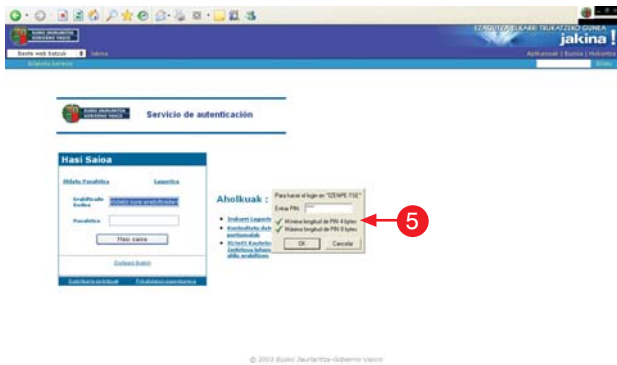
jakina!

Servicio de autenticación

Hasi Saioa

Pasahitza

Hasi saioa

Aholkuak :

Para hacer el login en "IZENPE FSE"

Entrar PIN: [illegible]

Mínima longitud de PIN 4 bytes

Máxima longitud de PIN 8 bytes

OK

Cancelar

5

© 2003 Eusko Jaurlaritza-Gobierno Vasco